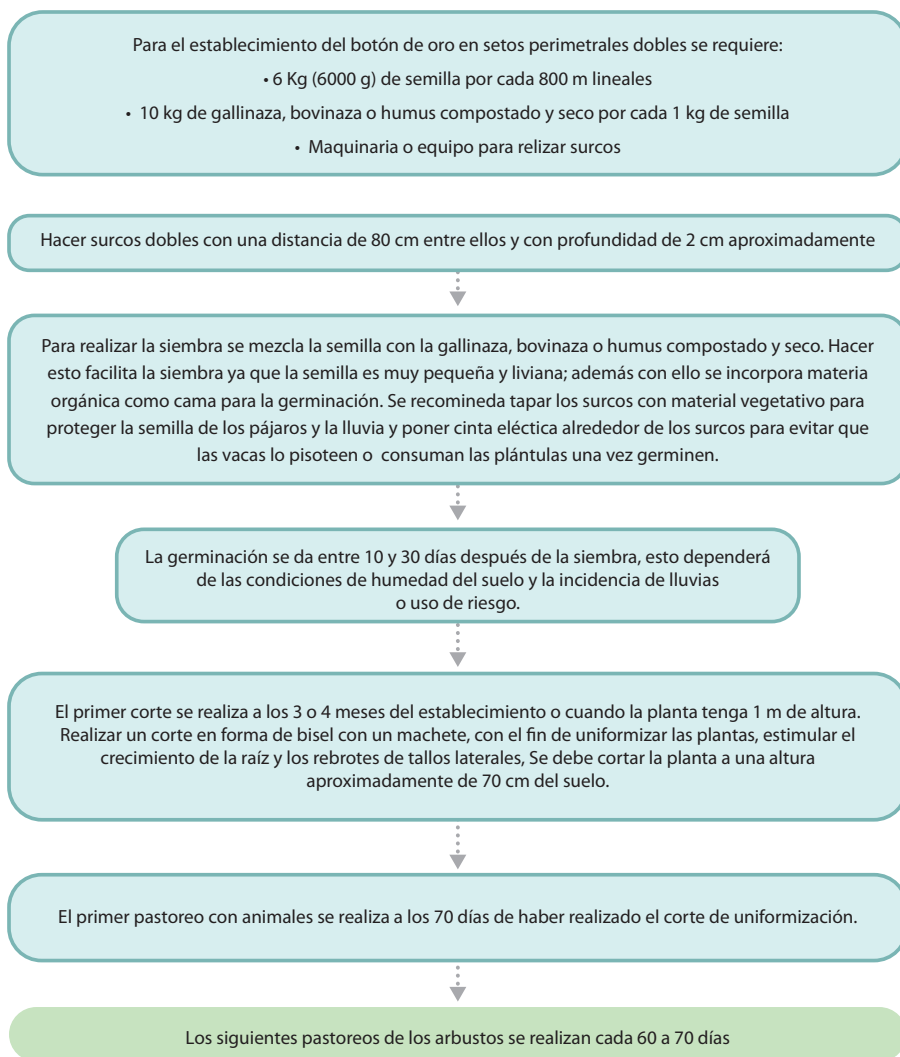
Para el establecimiento del botón de oro en setos perimetrales dobles se requiere:
• 6 Kg (6000 g) de semilla por cada 800 m lineales
• 10 kg de gallinaza, bovinaza o humus compostado y seco por cada 1 kg de semilla
• Maquinaria o equipo para relizar surcos

Hacer surcos dobles con una distancia de 80 cm entre ellos y con profundidad de 2 cm aproximadamente

Para realizar la siembra se mezcla la semilla con la gallinaza, bovinaza o humus compostado y seco. Hacer esto facilita la siembra ya que la semilla es muy pequeña y liviana; además con ello se incorpora materia orgánica como cama para la germinación. Se recomineda tapar los surcos con material vegetativo para proteger la semilla de los pájaros y la lluvia y poner cinta eléctica alrededor de los surcos para evitar que las vacas lo pisoteen o consuman las plántulas una vez germinen.

La germinación se da entre 10 y 30 días después de la siembra, esto dependerá de las condiciones de humedad del suelo y la incidencia de lluvias o uso de riesgo.

El primer corte se realiza a los 3 o 4 meses del establecimiento o cuando la planta tenga 1 m de altura. Realizar un corte en forma de bisel con un machete, con el fin de uniformizar las plantas, estimular el crecimiento de la raíz y los rebrotes de tallos laterales, Se debe cortar la planta a una altura aproximadamente de 70 cm del suelo.

El primer pastoreo con animales se realiza a los 70 días de haber realizado el corte de uniformización.

Los siguientes pastoreos de los arbustos se realizan cada 60 a 70 días